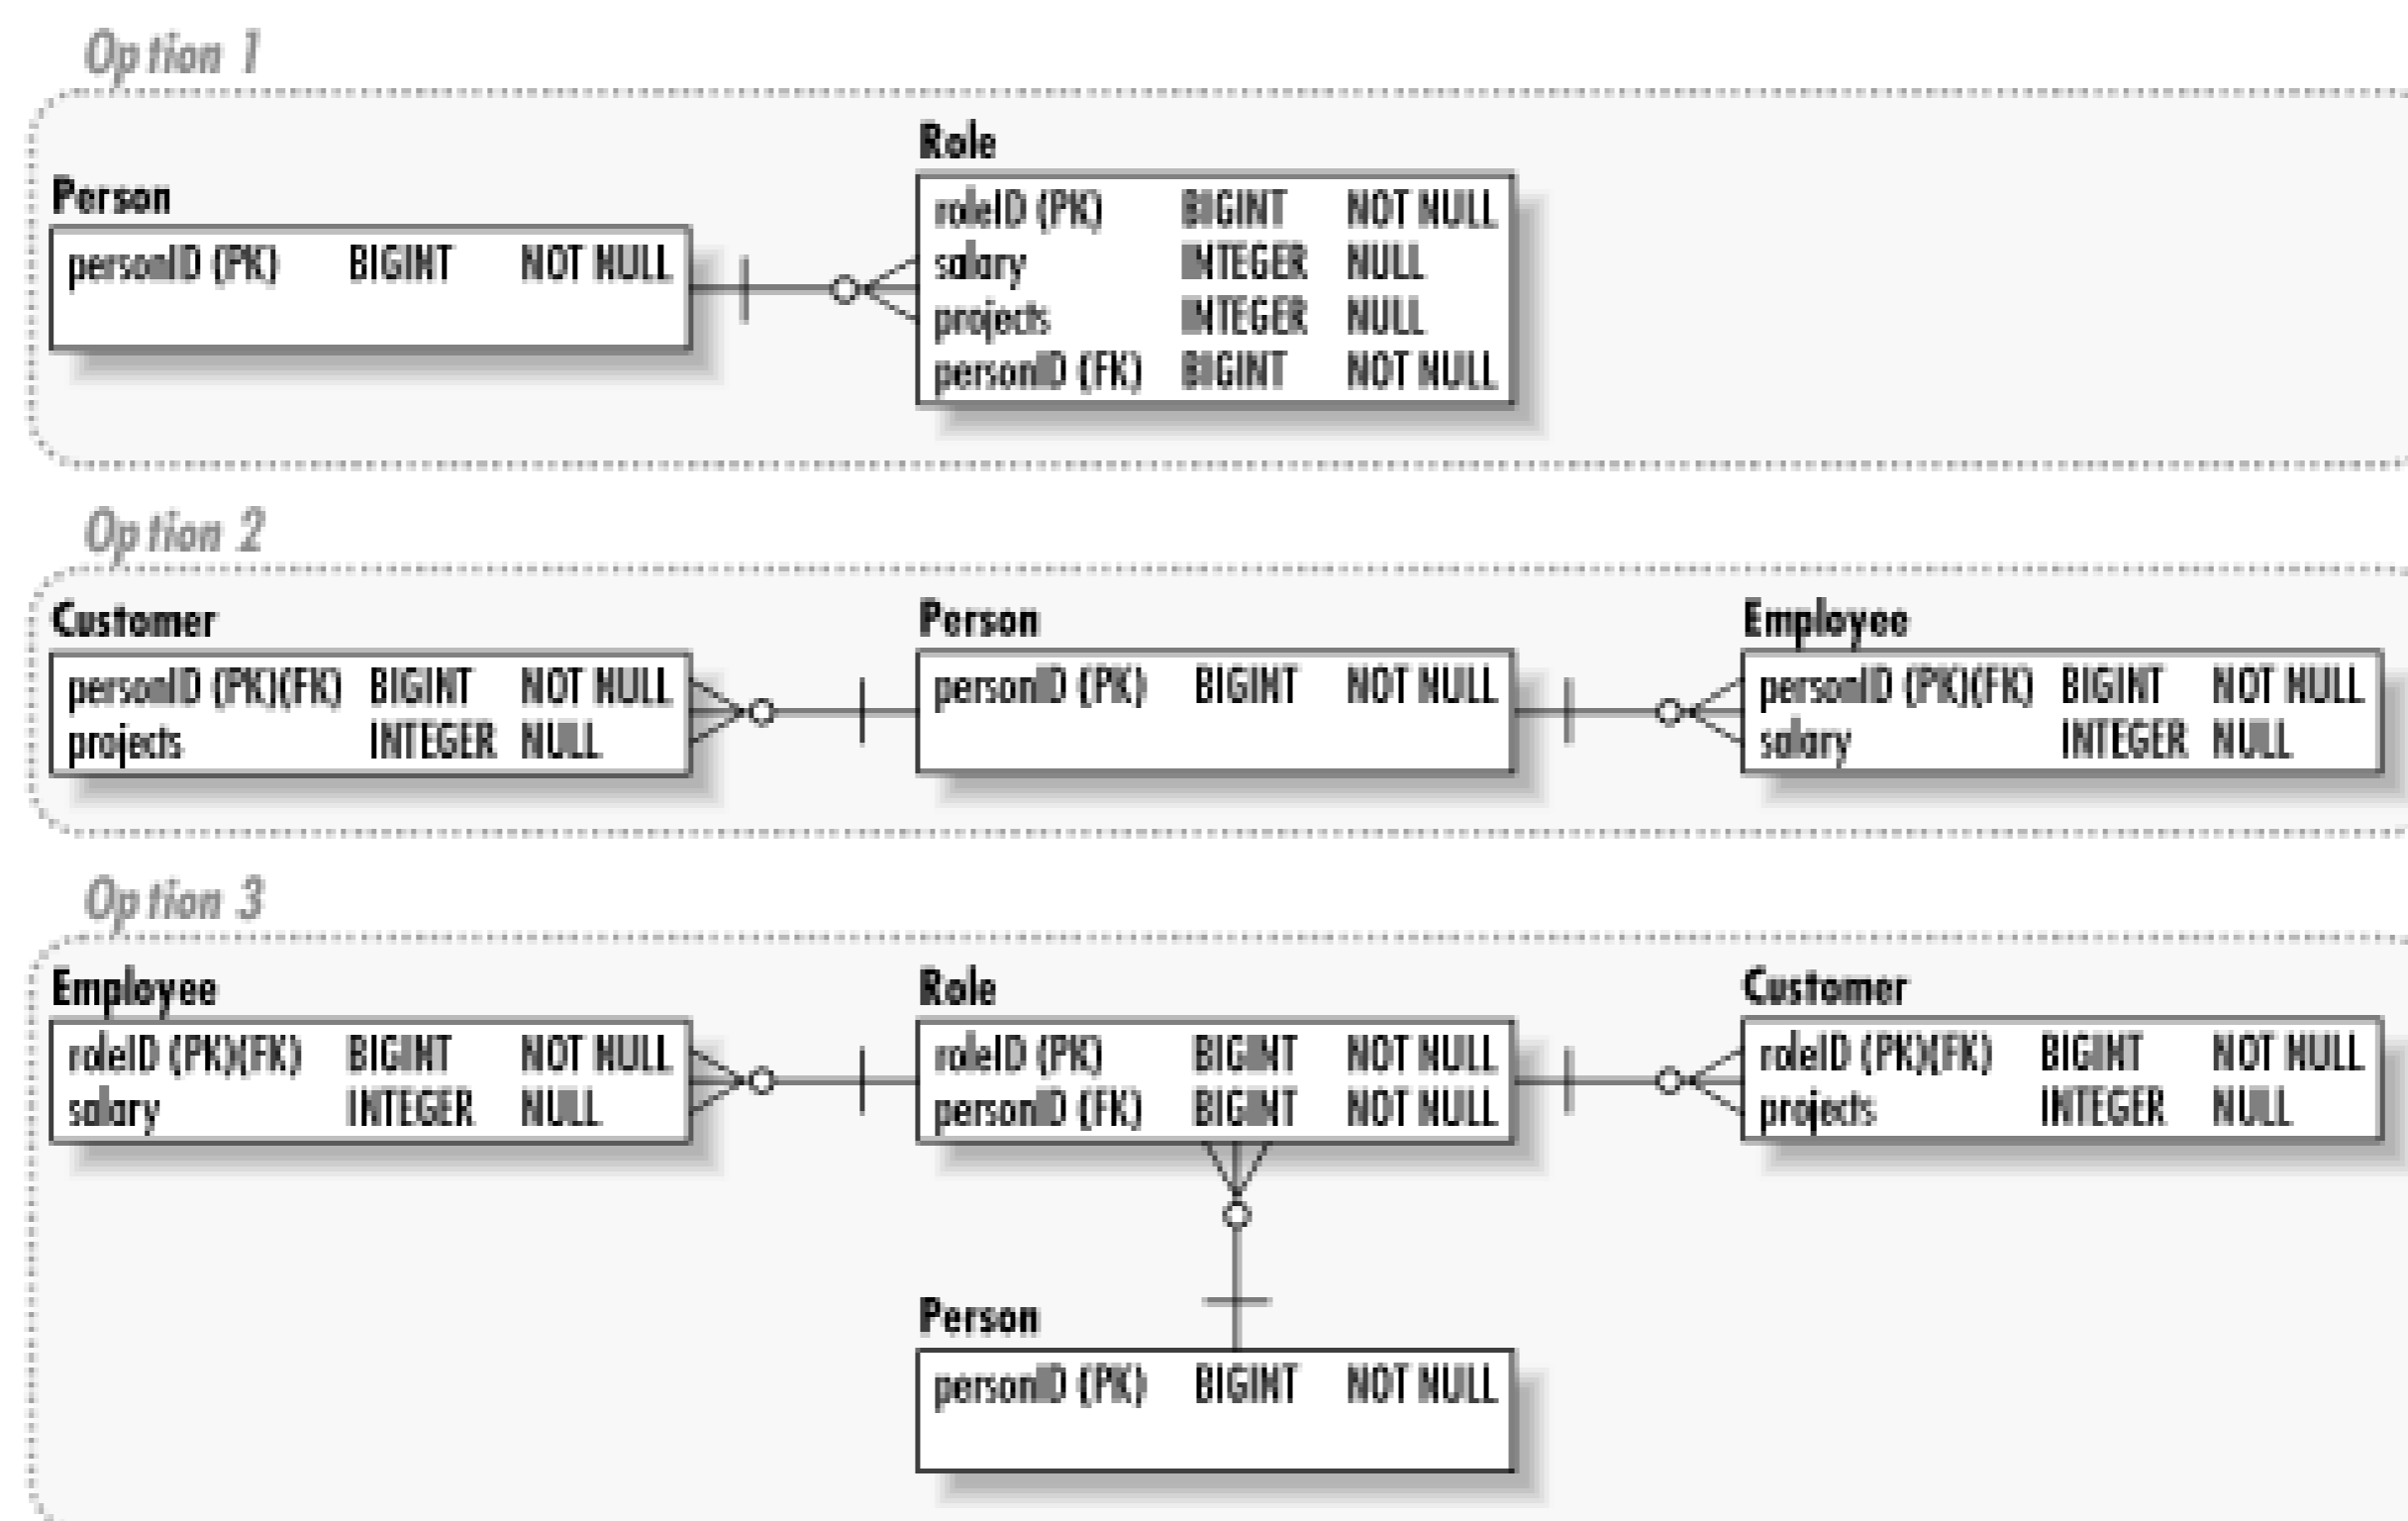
Option 1

Person

| personID (PK) | BIGINT | NOT NULL |
|---|---|---|

Role

| roleID (PK) | BIGINT | NOT NULL |
|---|---|---|
| salary | INTEGER | NULL |
| projects | INTEGER | NULL |
| personID (FK) | BIGINT | NOT NULL |

Option 2

Customer

| personID (PK)(FK) | BIGINT | NOT NULL |
|---|---|---|
| projects | INTEGER | NULL |

Person

| personID (PK) | BIGINT | NOT NULL |
|---|---|---|

Employee

| personID (PK)(FK) | BIGINT | NOT NULL |
|---|---|---|
| salary | INTEGER | NULL |

Option 3

Employee

| roleID (PK)(FK) | BIGINT | NOT NULL |
|---|---|---|
| salary | INTEGER | NULL |

Role

| roleID (PK) | BIGINT | NOT NULL |
|---|---|---|
| personID (FK) | BIGINT | NOT NULL |

Customer

| roleID (PK)(FK) | BIGINT | NOT NULL |
|---|---|---|
| projects | INTEGER | NULL |

Person

| personID (PK) | BIGINT | NOT NULL |
|---|---|---|